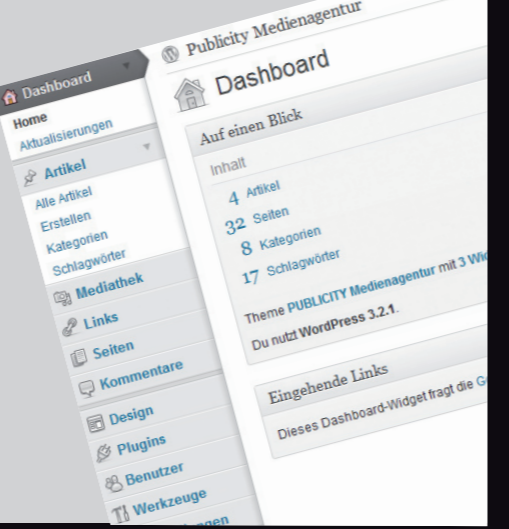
Publicity Medienagentur

Dashboard
Home
Aktualisierungen
Artikel
Alle Artikel
Erstellen
Kategorien
Schlagwörter
Mediathek
Links
Seiten
Kommentare
Design
Plugins
Benutzer
Werkzeuge
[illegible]

Dashboard

Auf einen Blick

Inhalt

4 Artikel
32 Seiten
8 Kategorien
17 Schlagwörter

Theme PUBLICITY Medienagentur mit 3 Wi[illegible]

Du nutzt WordPress 3.2.1.

Eingehende Links

Dieses Dashboard-Widget fragt die G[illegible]